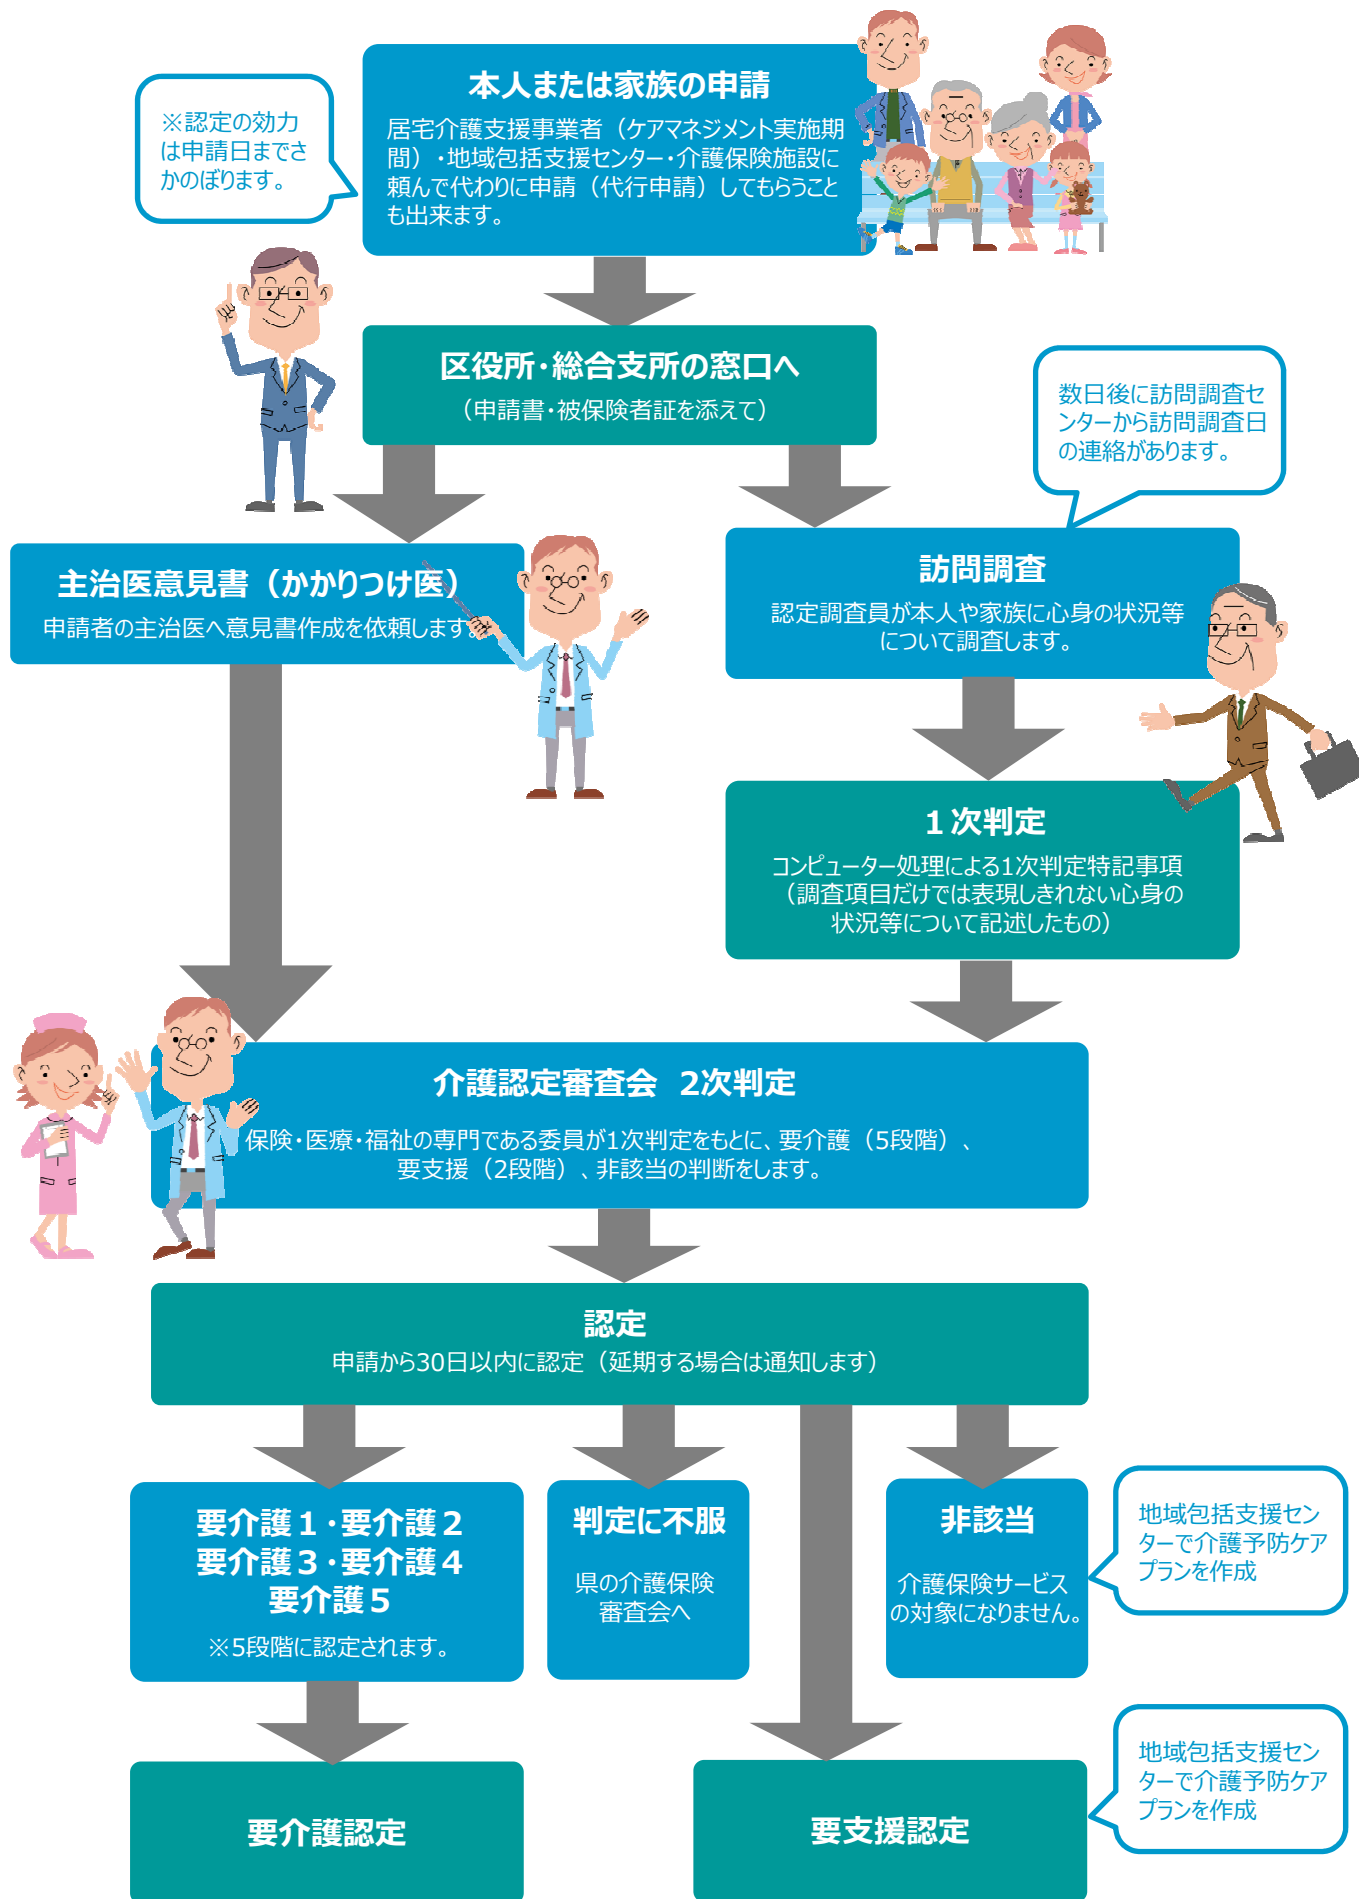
※認定の効力は申請日までさかのぼります。

本人または家族の申請
居宅介護支援事業者（ケアマネジメント実施期間）・地域包括支援センター・介護保険施設に頼んで代わりに申請（代行申請）してもらうことも出来ます。

区役所・総合支所の窓口へ
（申請書・被保険者証を添えて）

数日後に訪問調査センターから訪問調査日の連絡があります。

主治医意見書（かかりつけ医）
申請者の主治医へ意見書作成を依頼します。

訪問調査
認定調査員が本人や家族に心身の状況等について調査します。

1次判定
コンピューター処理による1次判定特記事項（調査項目だけでは表現しきれない心身の状況等について記述したもの）

介護認定審査会　2次判定
保険・医療・福祉の専門である委員が1次判定をもとに、要介護（5段階）、要支援（2段階）、非該当の判断をします。

認定
申請から30日以内に認定（延期する場合は通知します）

要介護１・要介護２
要介護３・要介護４
要介護５
※5段階に認定されます。

判定に不服
県の介護保険審査会へ

非該当
介護保険サービスの対象になりません。

地域包括支援センターで介護予防ケアプランを作成

要介護認定

要支援認定

地域包括支援センターで介護予防ケアプランを作成